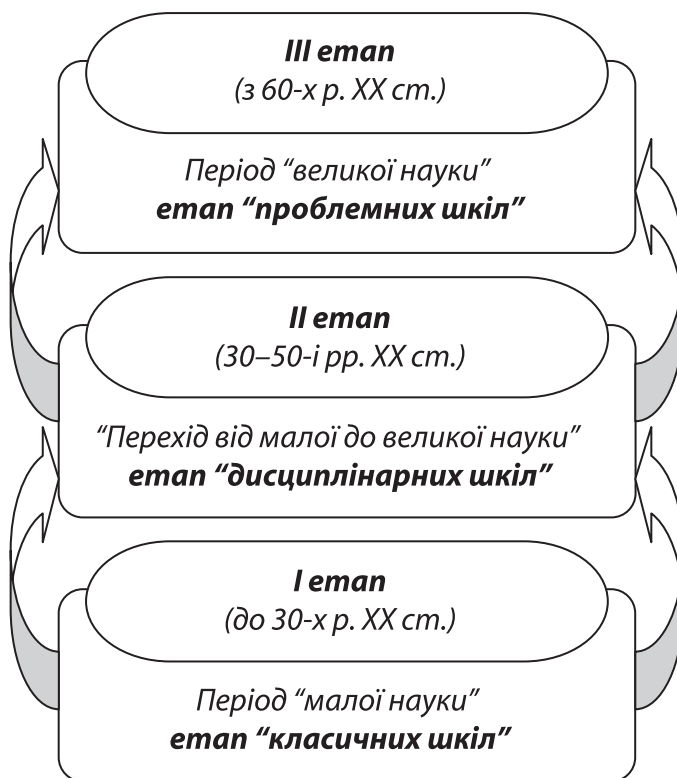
III етап
(з 60-х р. XX ст.)

Період "великої науки"
етап "проблемних шкіл"

II етап
(30–50-і рр. XX ст.)

"Перехід від малої до великої науки"
етап "дисциплінарних шкіл"

I етап
(до 30-х р. XX ст.)

Період "малої науки"
етап "класичних шкіл"